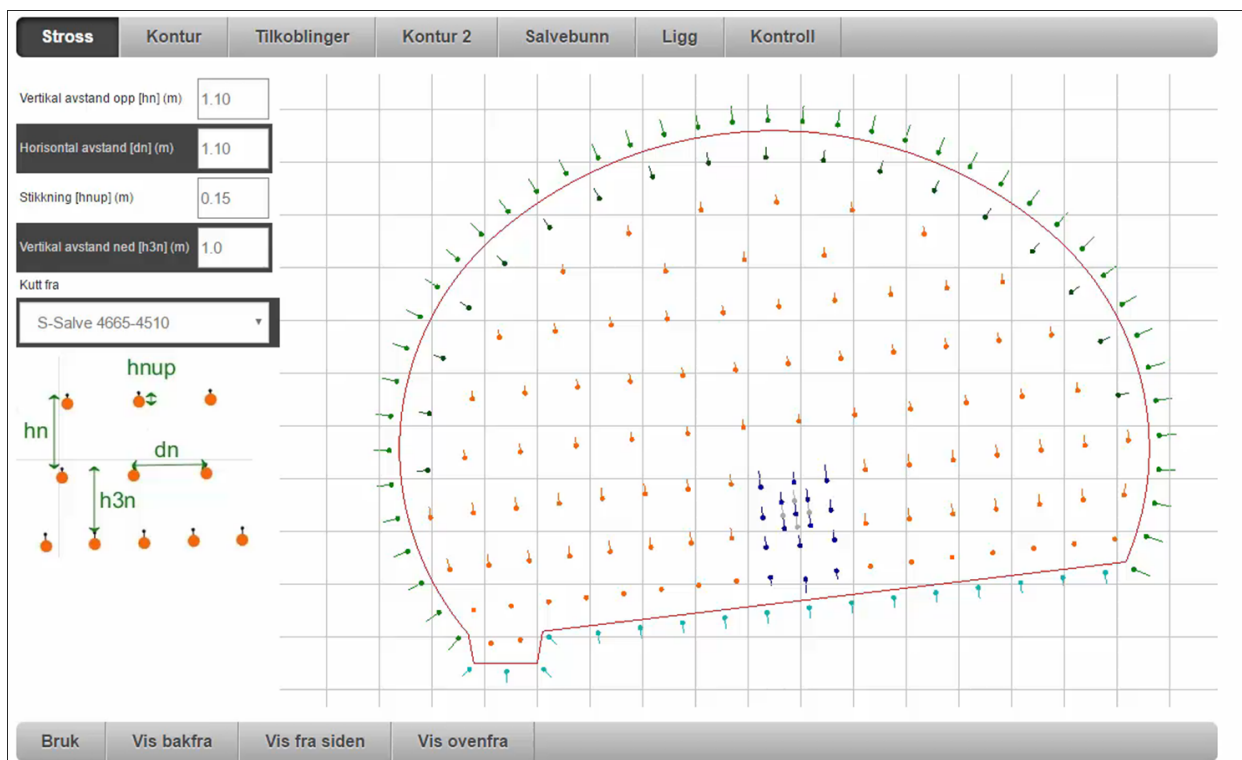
Stross | Kontur | Tilkoblinger | Kontur 2 | Salvebunn | Ligg | Kontroll

Vertikal avstand opp [hn] (m) 1.10

Horisontal avstand [dn] (m) 1.10

Stikkning [hnup] (m) 0.15

Vertikal avstand ned [h3n] (m) 1.0

Kutt fra

S-Salve 4665-4510

hnup

hn

dn

h3n

Bruk | Vis bakfra | Vis fra siden | Vis ovenfra